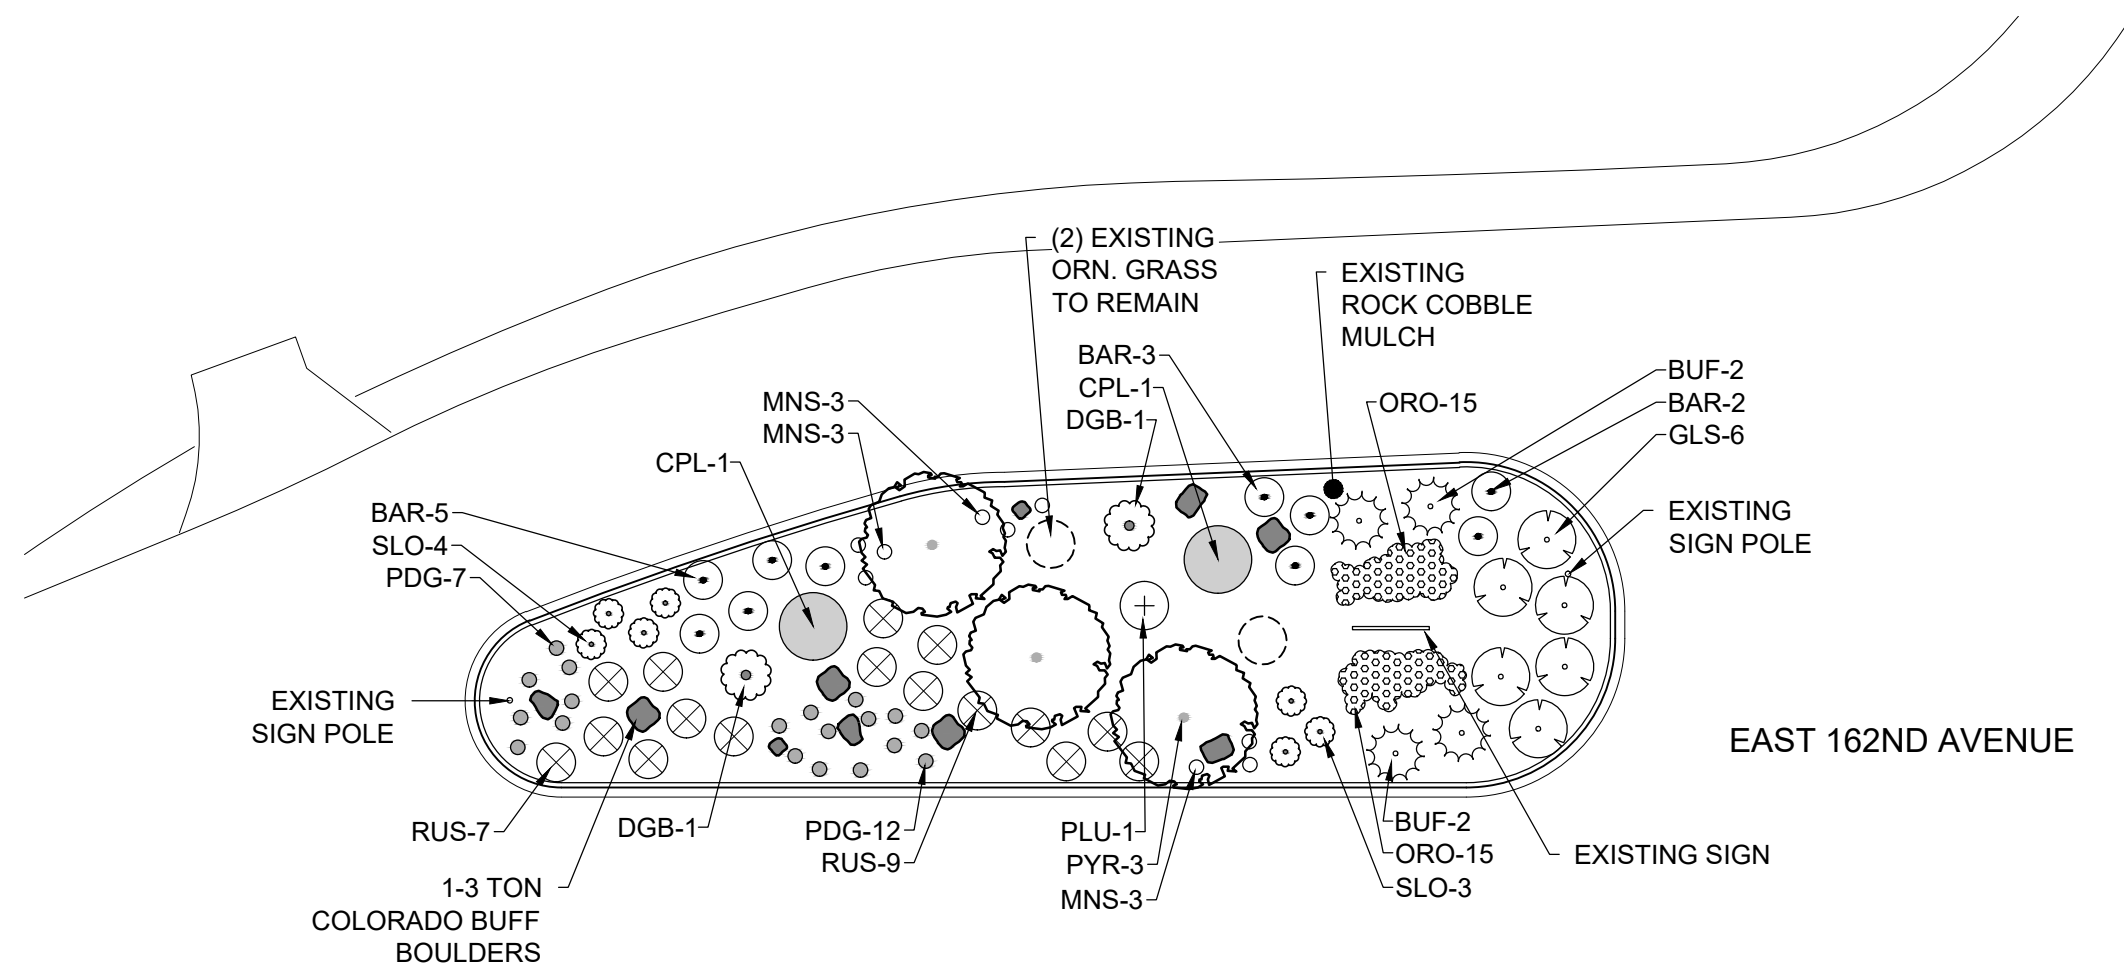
(2) EXISTING ORN. GRASS TO REMAIN

EXISTING ROCK COBBLE MULCH

BAR-3
CPL-1
DGB-1

MNS-3
MNS-3

CPL-1

ORO-15

BUF-2
BAR-2
GLS-6

BAR-5
SLO-4
PDG-7

EXISTING SIGN POLE

EXISTING SIGN POLE

EAST 162ND AVENUE

RUS-7

DGB-1

PDG-12
RUS-9

PLU-1
PYR-3
MNS-3

BUF-2
ORO-15
SLO-3

EXISTING SIGN

1-3 TON COLORADO BUFF BOULDERS